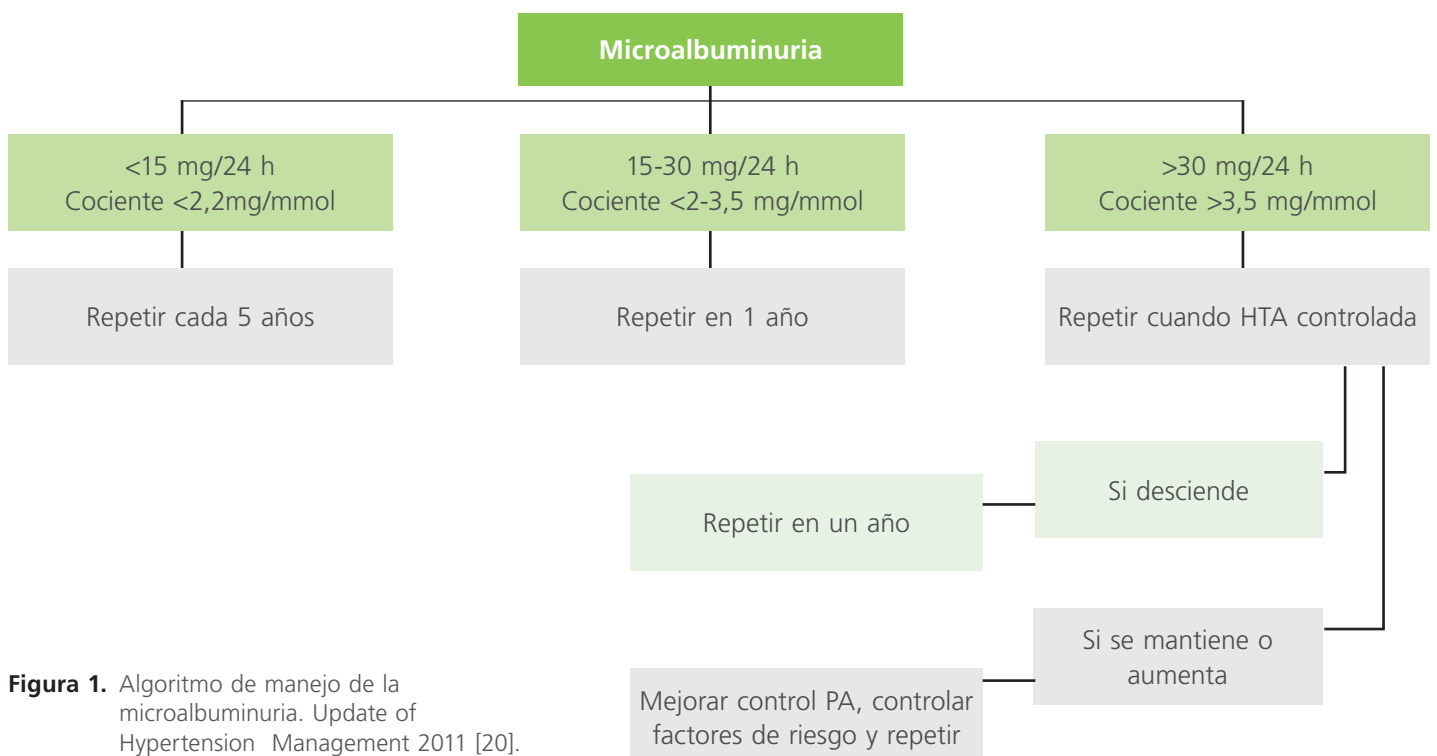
Microalbuminuria

<15 mg/24 h
Cociente <2,2mg/mmol

15-30 mg/24 h
Cociente <2-3,5 mg/mmol

>30 mg/24 h
Cociente >3,5 mg/mmol

Repetir cada 5 años

Repetir en 1 año

Repetir cuando HTA controlada

Si desciende

Repetir en un año

Si se mantiene o aumenta

Mejorar control PA, controlar factores de riesgo y repetir

**Figura 1.** Algoritmo de manejo de la microalbuminuria. Update of Hypertension Management 2011 [20].